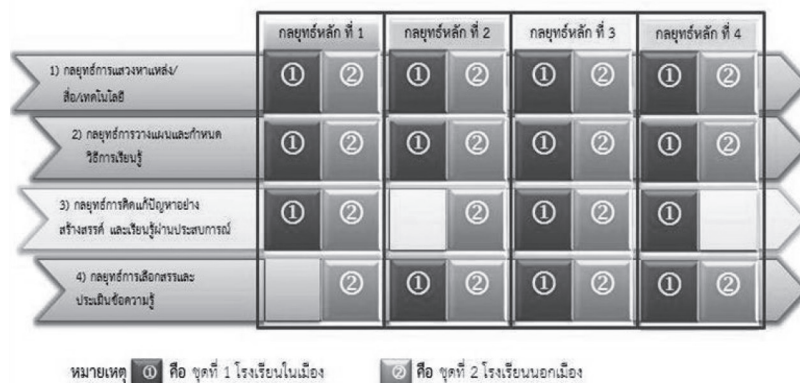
| | กลยุทธ์หลัก ที่ 1 | | กลยุทธ์หลัก ที่ 2 | | กลยุทธ์หลัก ที่ 3 | | กลยุทธ์หลัก ที่ 4 | |
|---|---|---|---|---|---|---|---|---|
| 1) กลยุทธ์การแสวงหาแหล่ง/สื่อ/เทคโนโลยี | ① | ② | ① | ② | ① | ② | ① | ② |
| 2) กลยุทธ์การวางแผนและกำหนดวิธีการเรียนรู้ | ① | ② | ① | ② | ① | ② | ① | ② |
| 3) กลยุทธ์การคิดแก้ปัญหาอย่างสร้างสรรค์ และเรียนรู้ผ่านประสบการณ์ | ① | ② | | ② | ① | ② | ① | |
| 4) กลยุทธ์การเลือกสรรและประเมินข้อความรู้ | | ② | ① | ② | ① | ② | ① | ② |

หมายเหตุ ① คือ ชุดที่ 1 โรงเรียนในเมือง ② คือ ชุดที่ 2 โรงเรียนนอกเมือง